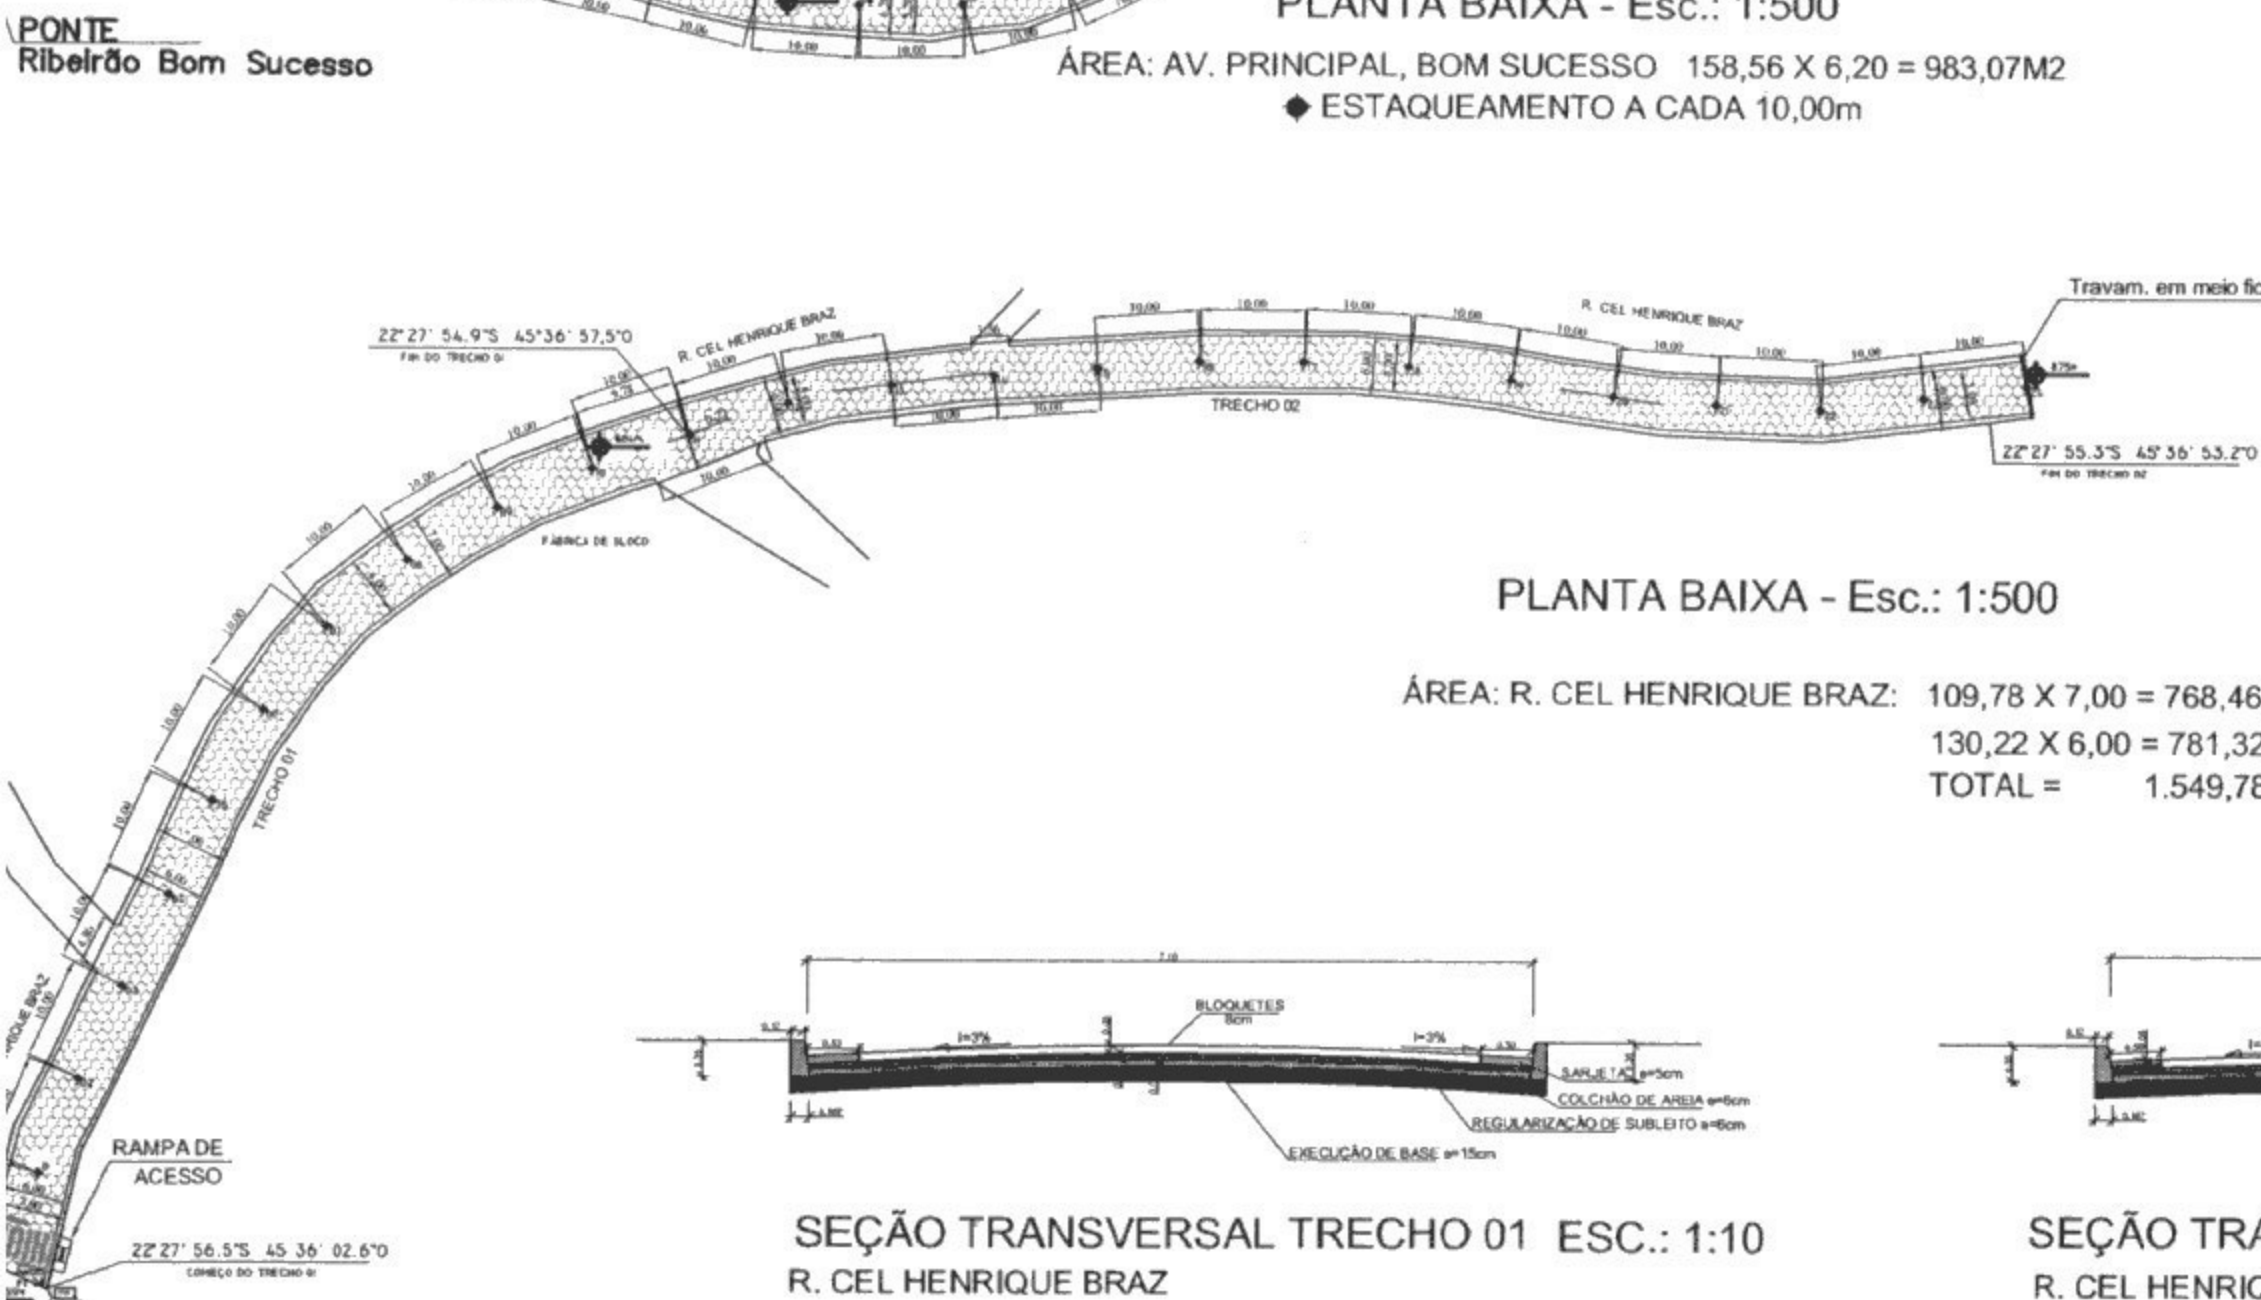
PONTE
Ribeirão Bom Sucesso

PLANTA BAIXA - Esc.: 1:500

ÁREA: AV. PRINCIPAL, BOM SUCESSO 158,56 X 6,20 = 983,07M2
◆ ESTAQUEAMENTO A CADA 10,00m

Travam. em meio fio

22°27' 54.9"S 45°36' 57,5"O
FIM DO TRECHO 01

R. CEL HENRIQUE BRAZ

R. CEL HENRIQUE BRAZ

TRECHO 02

22°27' 55.3"S 45°36' 53.2"O
FIM DO TRECHO 02

FÁBRICA DE BLOCO

TRECHO 01

PLANTA BAIXA - Esc.: 1:500

ÁREA: R. CEL HENRIQUE BRAZ: 109,78 X 7,00 = 768,46
130,22 X 6,00 = 781,32
TOTAL = 1.549,78

BLOQUETES 8cm
i=3%
i=3%
SARJETA e=5cm
COLCHÃO DE AREIA e=6cm
REGULARIZAÇÃO DE SUBLEITO e=6cm
EXECUÇÃO DE BASE e=15cm

RAMPA DE ACESSO

22°27' 56.5"S 45°36' 02.6"O
COMEÇO DO TRECHO 01

SEÇÃO TRANSVERSAL TRECHO 01 ESC.: 1:10
R. CEL HENRIQUE BRAZ

SEÇÃO TRA
R. CEL HENRIC